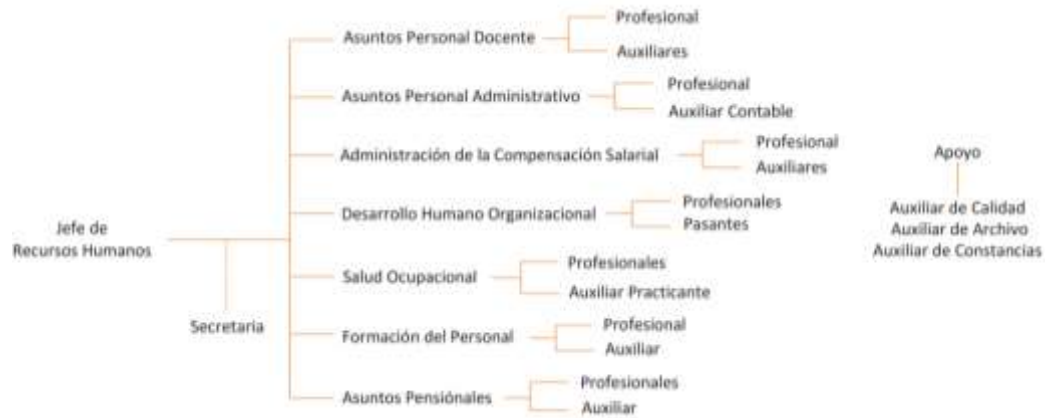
Jefe de
Recursos Humanos

Secretaria

Asuntos Personal Docente
Profesional
Auxiliares

Asuntos Personal Administrativo
Profesional
Auxiliar Contable

Administración de la Compensación Salarial
Profesional
Auxiliares

Desarrollo Humano Organizacional
Profesionales
Pasantes

Salud Ocupacional
Profesionales
Auxiliar Practicante

Formación del Personal
Profesional
Auxiliar

Asuntos Pensiónales
Profesionales
Auxiliar

Apoyo

Auxiliar de Calidad
Auxiliar de Archivo
Auxiliar de Constancias